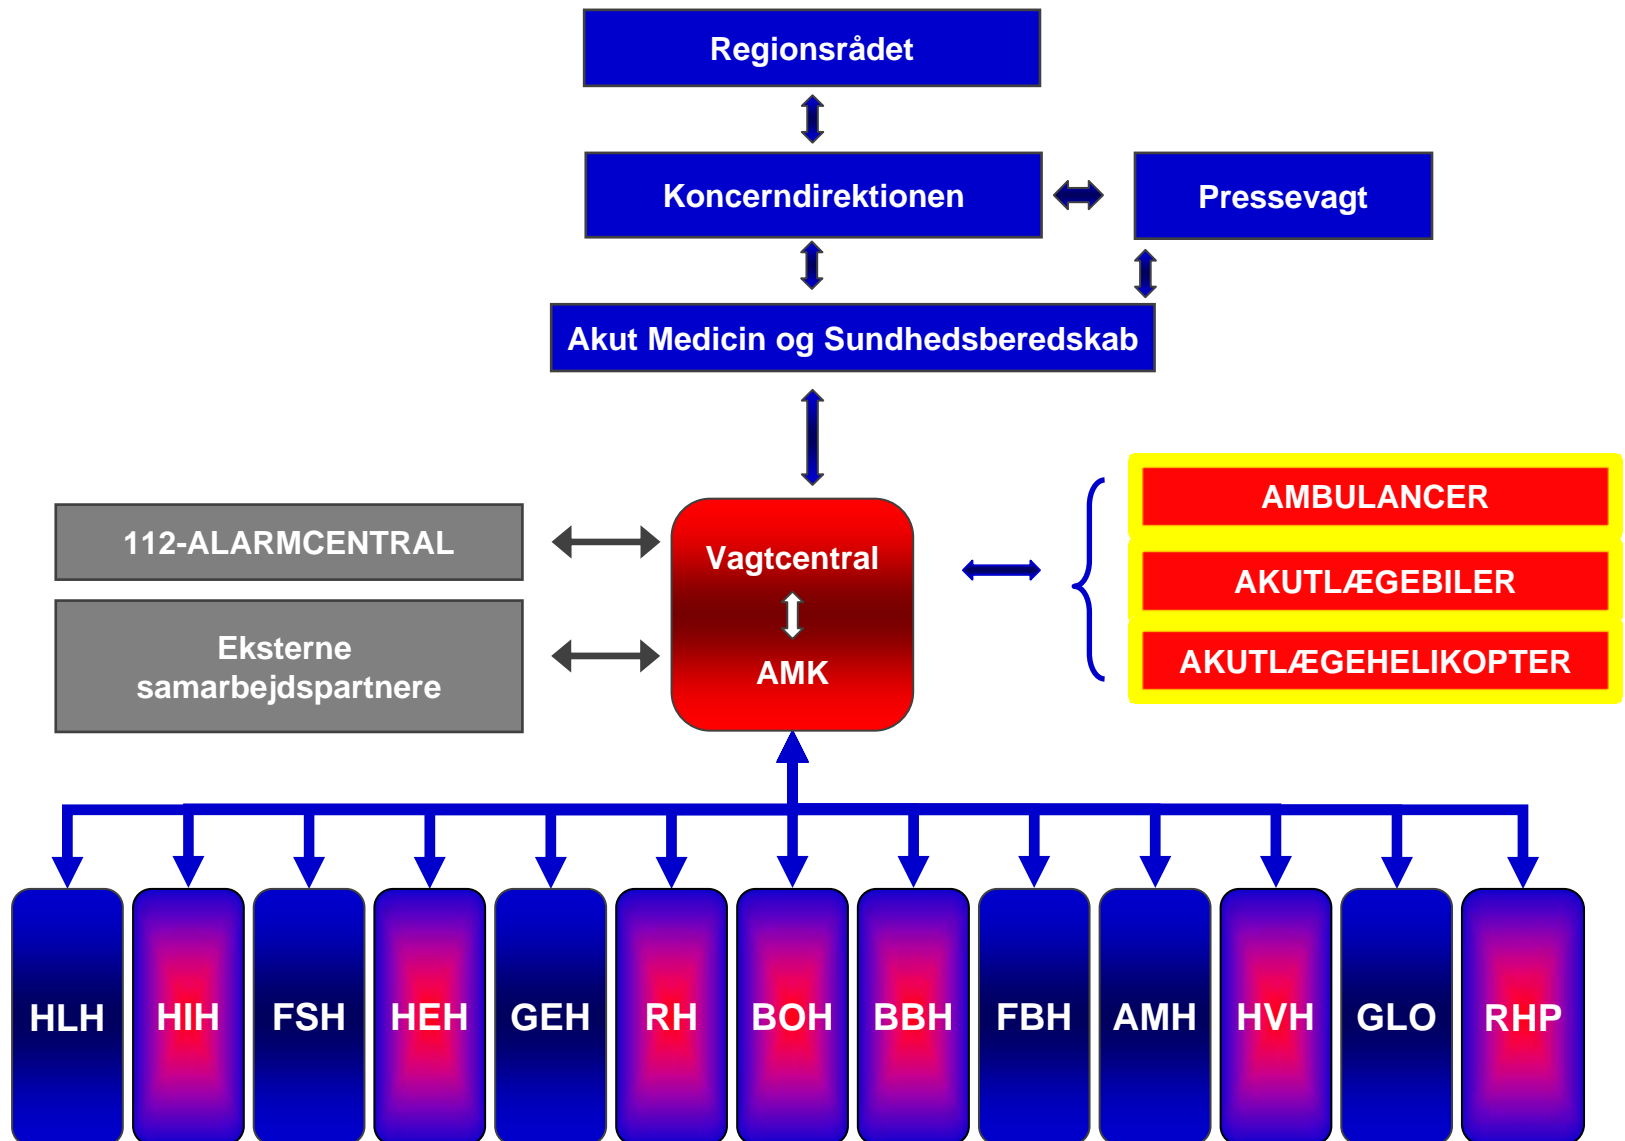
Regionsrådet

Koncerndirektionen

Pressevagt

Akut Medicin og Sundhedsberedskab

112-ALARMCENTRAL

Eksterne samarbejdspartnere

Vagtcentral

AMK

AMBULANCER

AKUTLÆGEBILER

AKUTLÆGEHELIKOPTER

HLH

HIH

FSH

HEH

GEH

RH

BOH

BBH

FBH

AMH

HVH

GLO

RHP